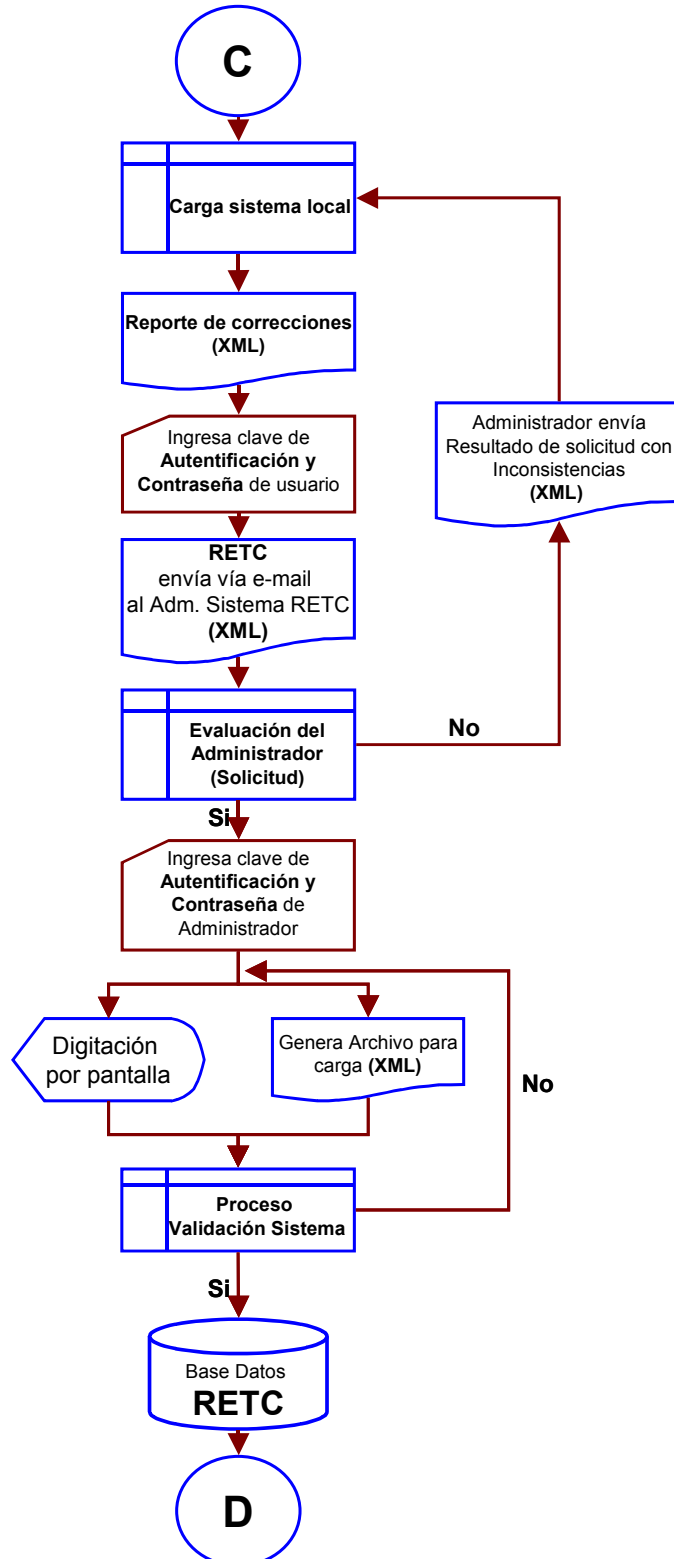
C

Carga sistema local

Reporte de correcciones (XML)

Ingresa clave de Autentificación y Contraseña de usuario

RETC envía vía e-mail al Adm. Sistema RETC (XML)

Evaluación del Administrador (Solicitud)

No

Administrador envía Resultado de solicitud con Inconsistencias (XML)

Si

Ingresa clave de Autentificación y Contraseña de Administrador

Digitación por pantalla

Genera Archivo para carga (XML)

No

Proceso Validación Sistema

Si

Base Datos RETC

D